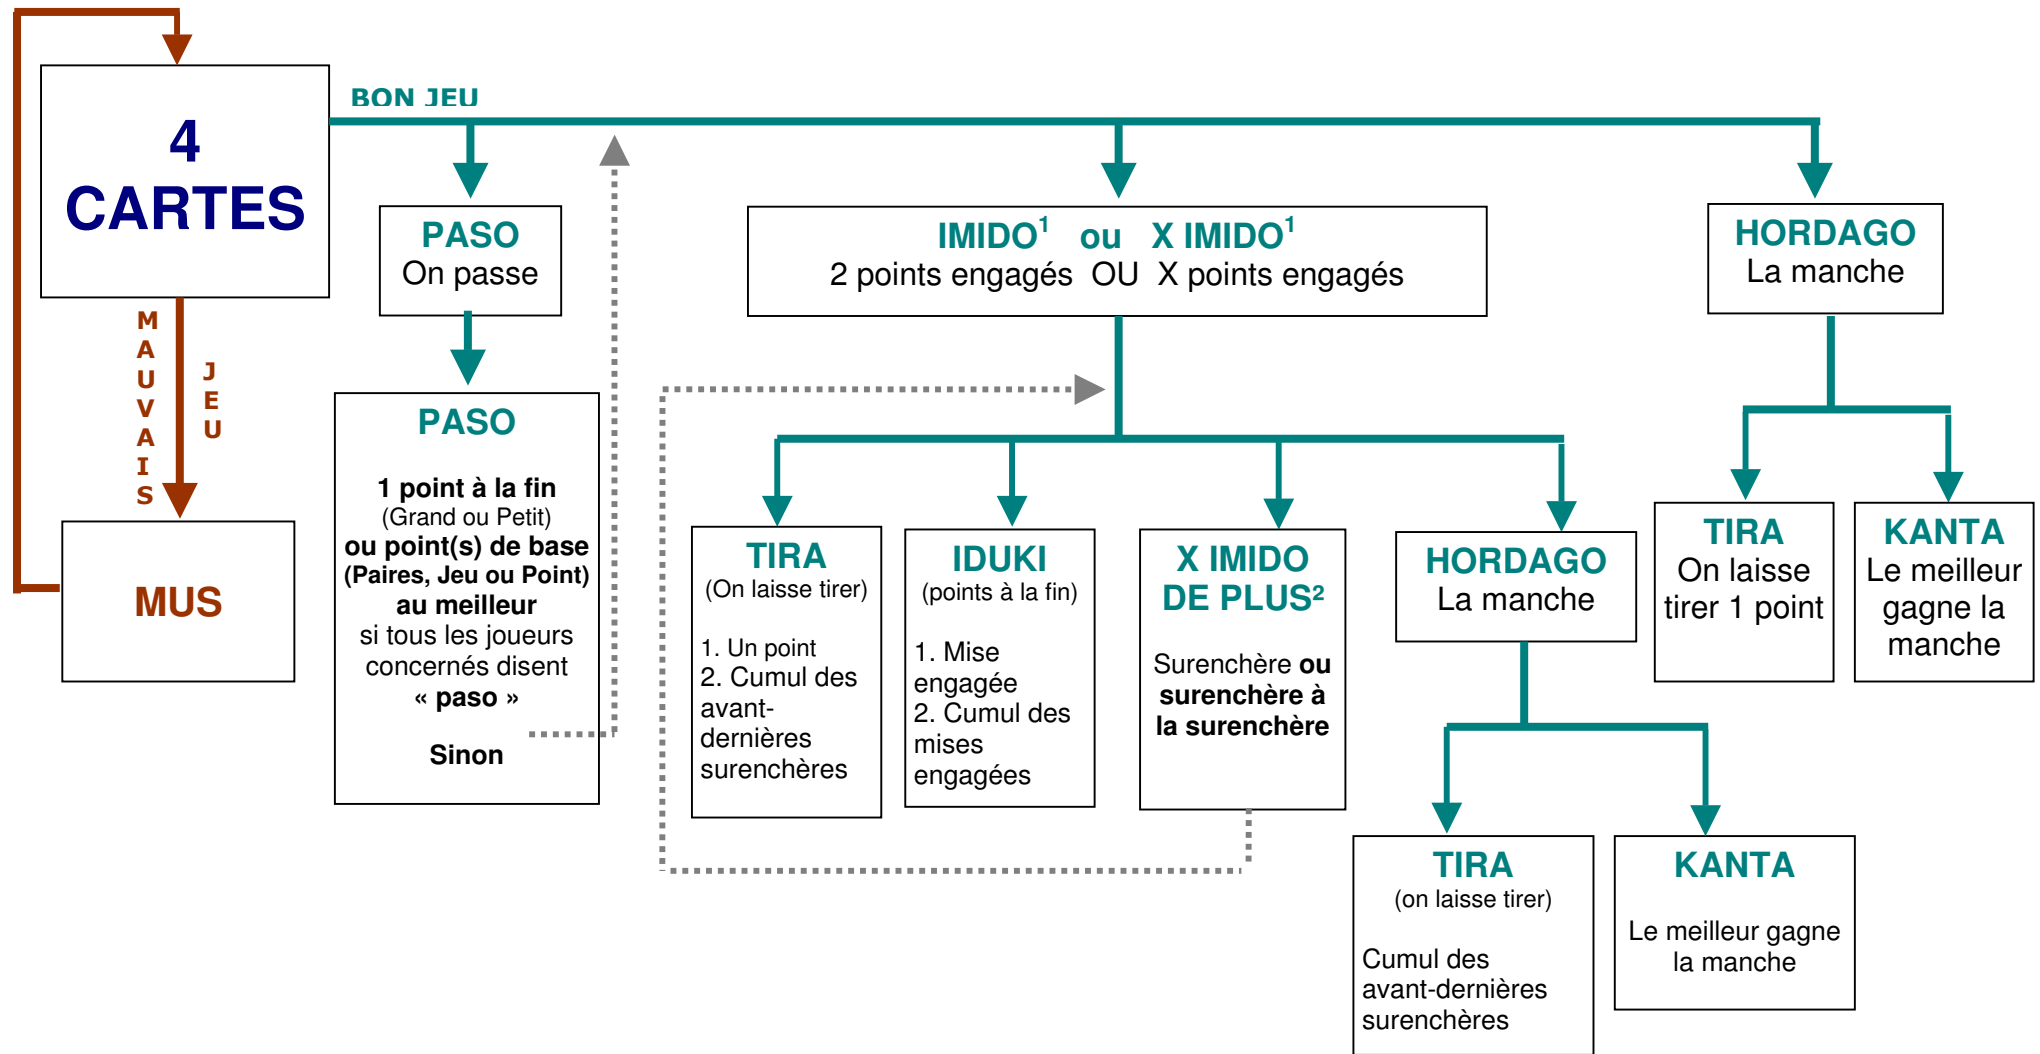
4
CARTES

BON JEU

MAUVAIS JEU

MUS

PASO
On passe

PASO

1 point à la fin
(Grand ou Petit)
ou point(s) de base
(Paires, Jeu ou Point)
au meilleur
si tous les joueurs concernés disent « paso »

Sinon

IMIDO$^1$ ou X IMIDO$^1$
2 points engagés OU X points engagés

HORDAGO
La manche

TIRA
(On laisse tirer)

1. Un point
2. Cumul des avant-dernières surenchères

IDUKI
(points à la fin)

1. Mise engagée
2. Cumul des mises engagées

X IMIDO DE PLUS$^2$

Surenchère ou surenchère à la surenchère

HORDAGO
La manche

TIRA
On laisse tirer 1 point

KANTA
Le meilleur gagne la manche

TIRA
(on laisse tirer)

Cumul des avant-dernières surenchères

KANTA

Le meilleur gagne la manche